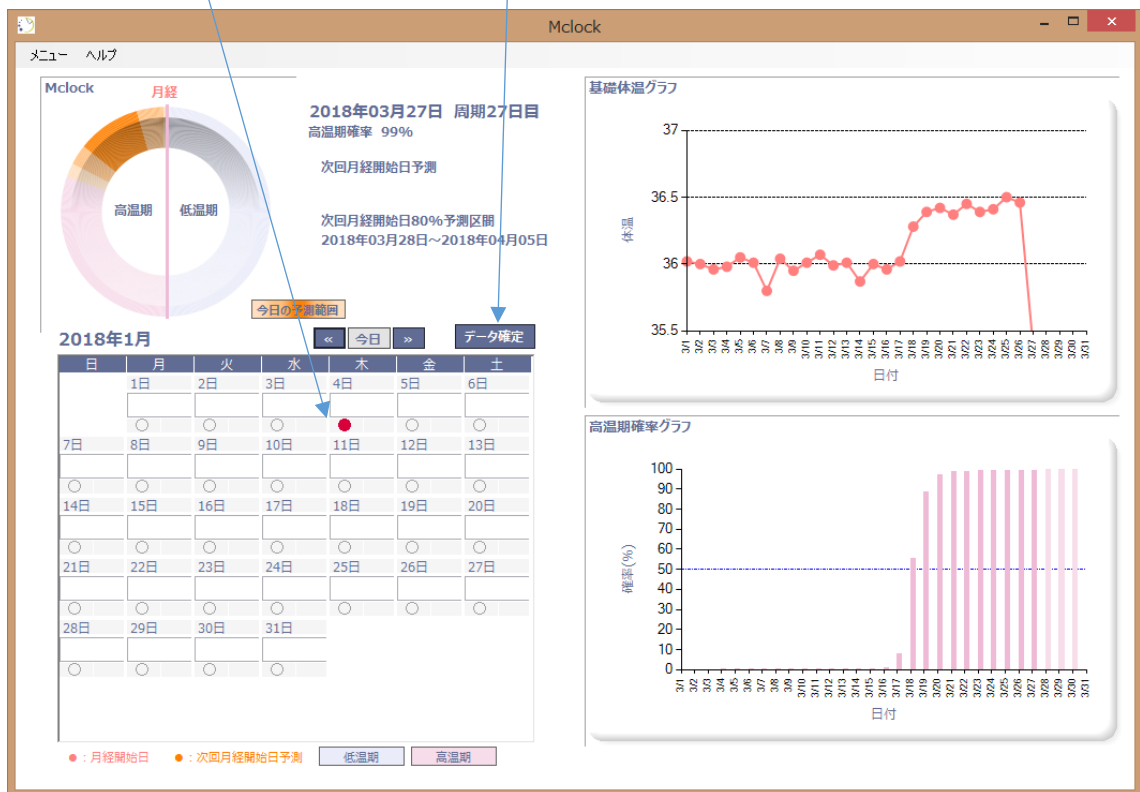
Mclock

メニュー　ヘルプ

Mclock

月経

高温期　低温期

2018年03月27日　周期27日目
高温期確率 99%

次回月経開始日予測

次回月経開始日80%予測区間
2018年03月28日～2018年04月05日

今日の予測範囲

2018年1月

«　今日　»

データ確定

| 日 | 月 | 火 | 水 | 木 | 金 | 土 |
|---|---|---|---|---|---|---|
| | 1日 | 2日 | 3日 | 4日 | 5日 | 6日 |
| 7日 | 8日 | 9日 | 10日 | 11日 | 12日 | 13日 |
| 14日 | 15日 | 16日 | 17日 | 18日 | 19日 | 20日 |
| 21日 | 22日 | 23日 | 24日 | 25日 | 26日 | 27日 |
| 28日 | 29日 | 30日 | 31日 | | | |

●：月経開始日　●：次回月経開始日予測　低温期　高温期

基礎体温グラフ

37
36.5
36
35.5

体温

3/1 3/2 3/3 3/4 3/5 3/6 3/7 3/8 3/9 3/10 3/11 3/12 3/13 3/14 3/15 3/16 3/17 3/18 3/19 3/20 3/21 3/22 3/23 3/24 3/25 3/26 3/27 3/28 3/29 3/30 3/31

日付

高温期確率グラフ

100
90
80
70
60
50
40
30
20
10
0

確率(%)

3/1 3/2 3/3 3/4 3/5 3/6 3/7 3/8 3/9 3/10 3/11 3/12 3/13 3/14 3/15 3/16 3/17 3/18 3/19 3/20 3/21 3/22 3/23 3/24 3/25 3/26 3/27 3/28 3/29 3/30 3/31

日付